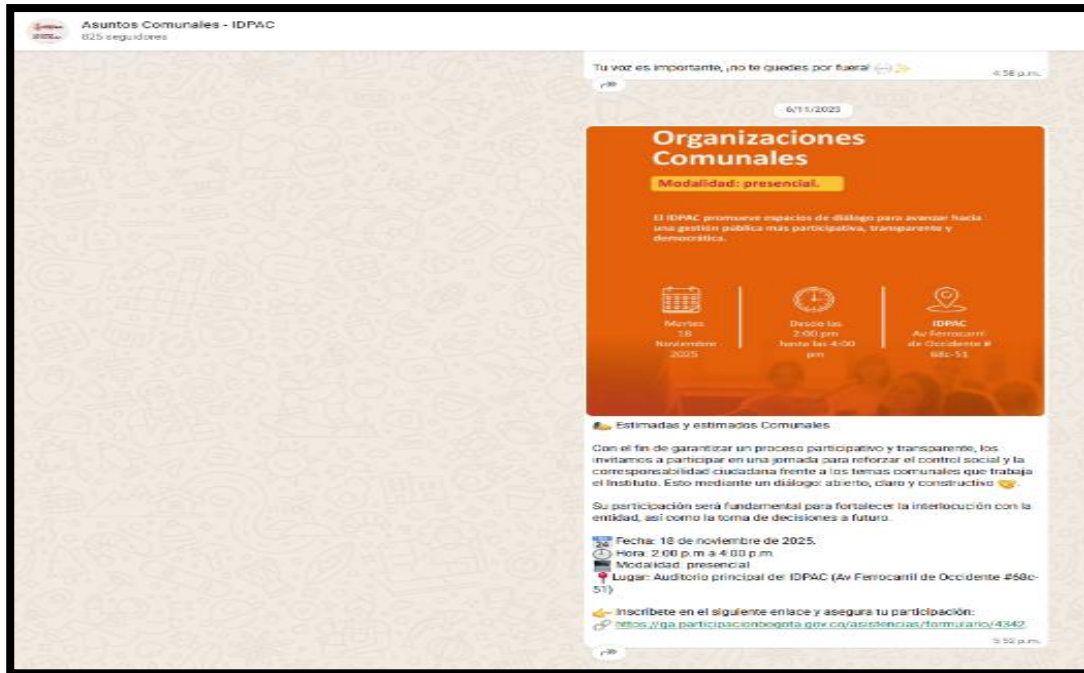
Asuntos Comunales - IDPAC
825 seguidores

Tu voz es importante, ¡no te quedes por fuera!
4:36 p.m.

6/11/2025

Organizaciones Comunales

Modalidad: presencial.

El IDPAC promueve espacios de diálogo para avanzar hacia una gestión pública más participativa, transparente y democrática.

Martes 18 Noviembre 2025

Desde las 2:00 pm hasta las 4:00 pm

IDPAC Av Ferrocarril de Occidente # 68c-51

Estimadas y estimados Comunales

Con el fin de garantizar un proceso participativo y transparente, los invitamos a participar en una jornada para reforzar el control social y la corresponsabilidad ciudadana frente a los temas comunales que trabaja el Instituto. Esto mediante un diálogo: abierto, claro y constructivo

Su participación será fundamental para fortalecer la interlocución con la entidad, así como la toma de decisiones a futuro.

Fecha: 18 de noviembre de 2025.
Hora: 2:00 p.m a 4:00 p.m
Modalidad: presencial
Lugar: Auditorio principal del IDPAC (Av Ferrocarril de Occidente #68c-51)

Inscríbete en el siguiente enlace y asegura tu participación:
https://ga.participacionbogota.gov.co/asistencias/formulario/4342
5:52 p.m.